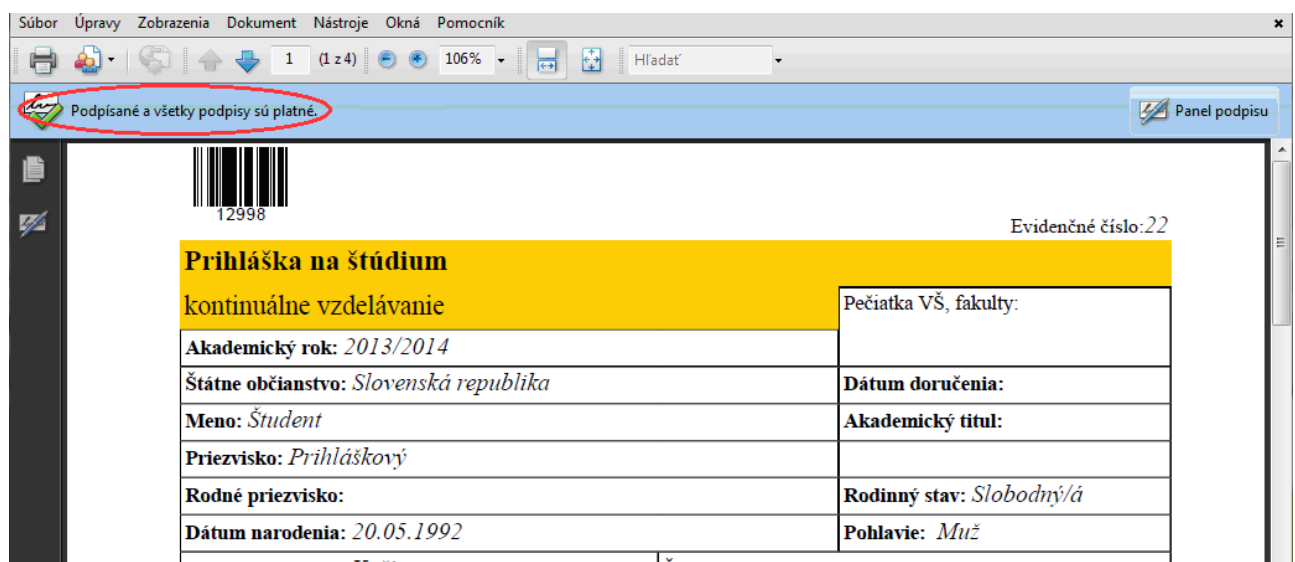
Súbor Úpravy Zobrazenia Dokument Nástroje Okná Pomocník

1 (1 z 4) 106% Hľadať

Podpísané a všetky podpisy sú platné.

Panel podpisu

12998

Evidenčné číslo: 22

Prihláška na štúdium

kontinuálne vzdelávanie

| | |
|---|---|
| Akademický rok: 2013/2014 | Pečiatka VŠ, fakulty: |
| Štátne občianstvo: Slovenská republika | Dátum doručenia: |
| Meno: Študent | Akademický titul: |
| Priezvisko: Prihláškový | |
| Rodné priezvisko: | Rodinný stav: Slobodný/á |
| Dátum narodenia: 20.05.1992 | Pohlavie: Muž |

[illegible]